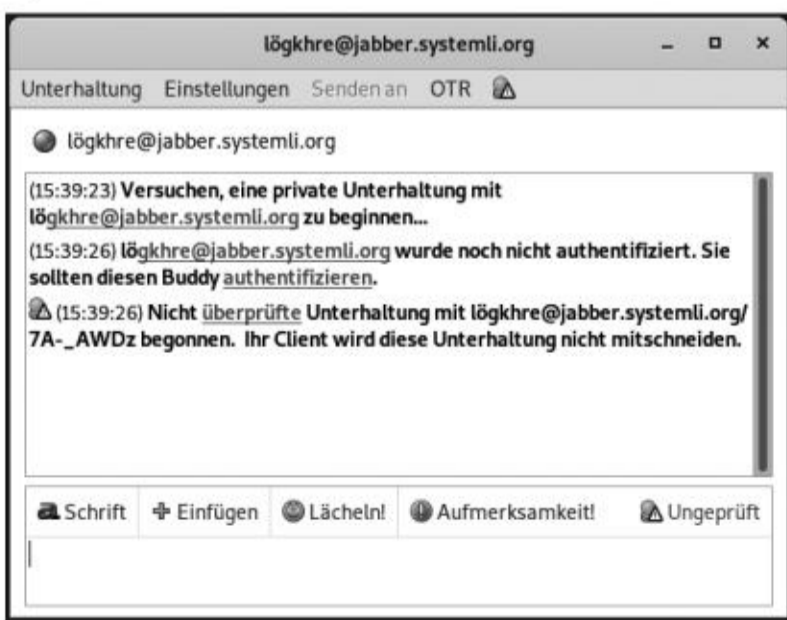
lögkhre@jabber.systemli.org

Unterhaltung Einstellungen Senden an OTR

lögkhre@jabber.systemli.org

(15:39:23) Versuchen, eine private Unterhaltung mit lögkhre@jabber.systemli.org zu beginnen...

(15:39:26) lögkhre@jabber.systemli.org wurde noch nicht authentifiziert. Sie sollten diesen Buddy authentifizieren.

(15:39:26) Nicht überprüfte Unterhaltung mit lögkhre@jabber.systemli.org/7A-_AWDz begonnen. Ihr Client wird diese Unterhaltung nicht mitschneiden.

Schrift Einfügen Lächeln! Aufmerksamkeit! Ungeprüft